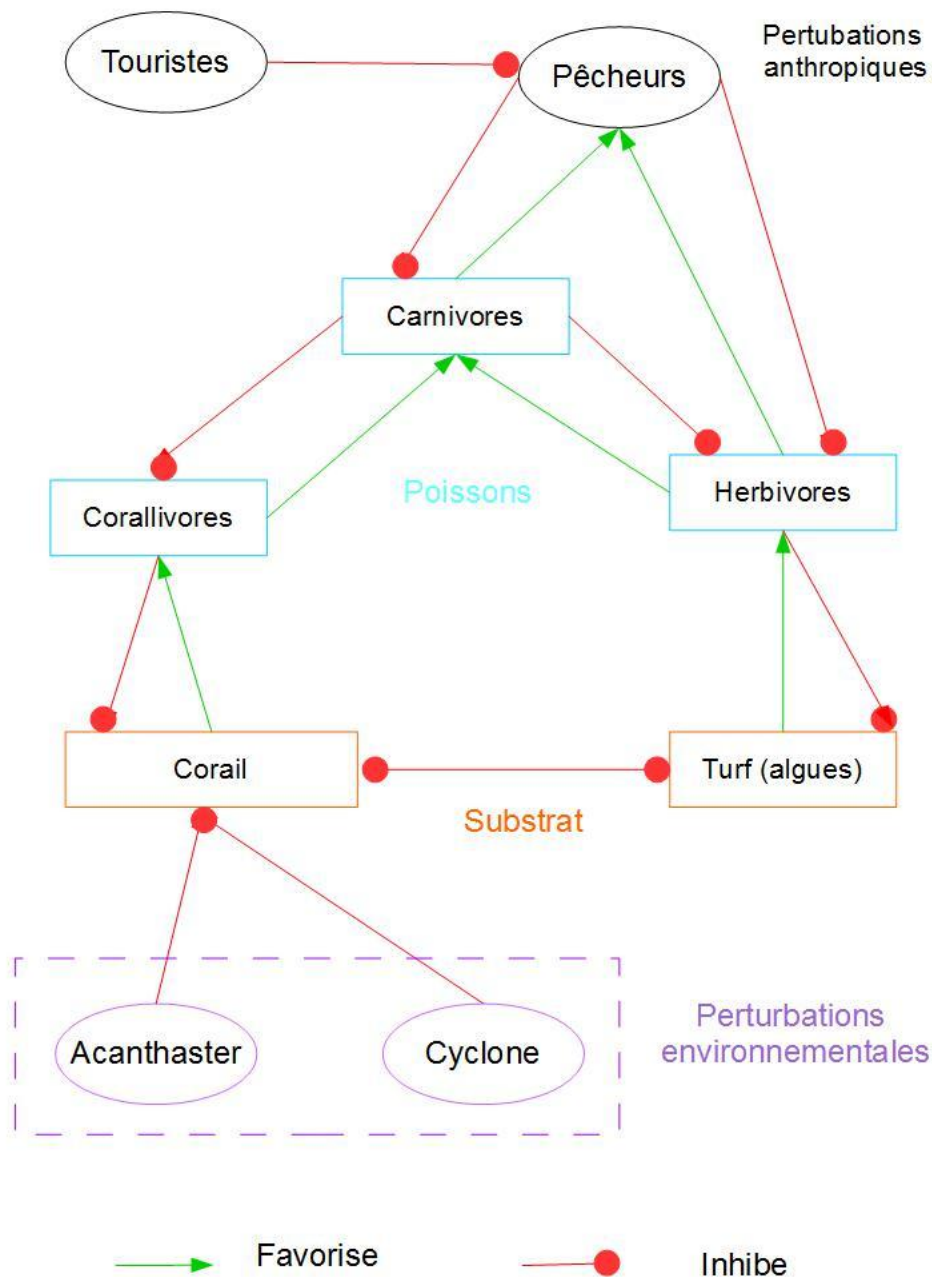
Touristes

Pêcheurs

Pertubations anthropiques

Carnivores

Poissons

Corallivores

Herbivores

Corail

Turf (algues)

Substrat

Acanthaster

Cyclone

Perturbations environnementales

Favorise

Inhibe